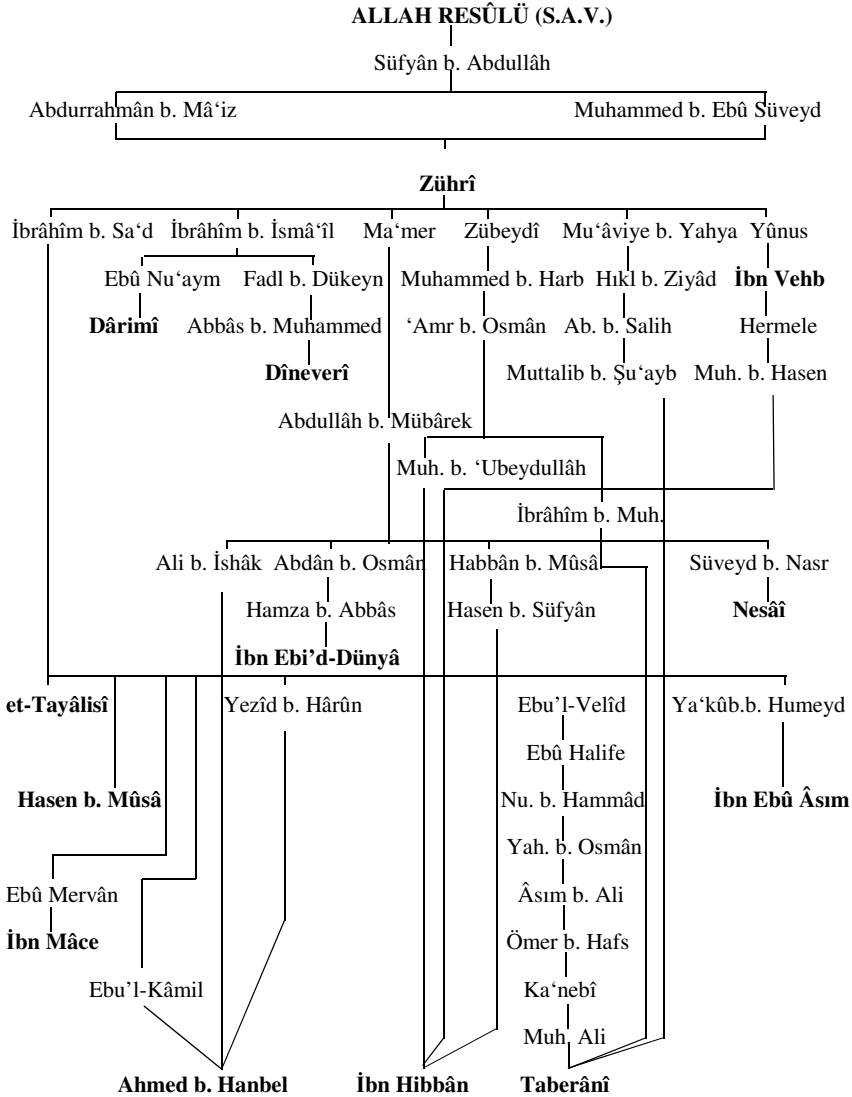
ALLAH RESÛLÜ (S.A.V.)

Süfyân b. Abdullâh

Abdurrahmân b. Mâ'iz

Muhammed b. Ebû Süveyd

Zührî

İbrâhîm b. Sa'd

İbrâhîm b. İsmâ'îl

Ma'mer

Zübeydî

Mu'âviye b. Yahya

Yûnus

Ebû Nu'aym

Fadl b. Dükeyn

Muhammed b. Harb

Hıkl b. Ziyâd

İbn Vehb

Dârimî

Abbâs b. Muhammed

'Amr b. Osmân

Ab. b. Salih

Hermele

Dîneverî

Muttalib b. Şu'ayb

Muh. b. Hasen

Abdullâh b. Mübârek

Muh. b. 'Ubeydullâh

İbrâhîm b. Muh.

Ali b. İshâk

Abdân b. Osmân

Habbân b. Mûsâ

Süveyd b. Nasr

Hamza b. Abbâs

Hasen b. Süfyân

Nesâî

İbn Ebi'd-Dünyâ

et-Tayâlisî

Yezîd b. Hârûn

Ebu'l-Velîd

Ya'kûb.b. Humeyd

Ebû Halife

Hasen b. Mûsâ

Nu. b. Hammâd

İbn Ebû Âsım

Yah. b. Osmân

Ebû Mervân

Âsım b. Ali

İbn Mâce

Ömer b. Hafs

Ebu'l-Kâmil

Ka'nebî

Muh. Ali

Ahmed b. Hanbel

İbn Hibbân

Taberânî